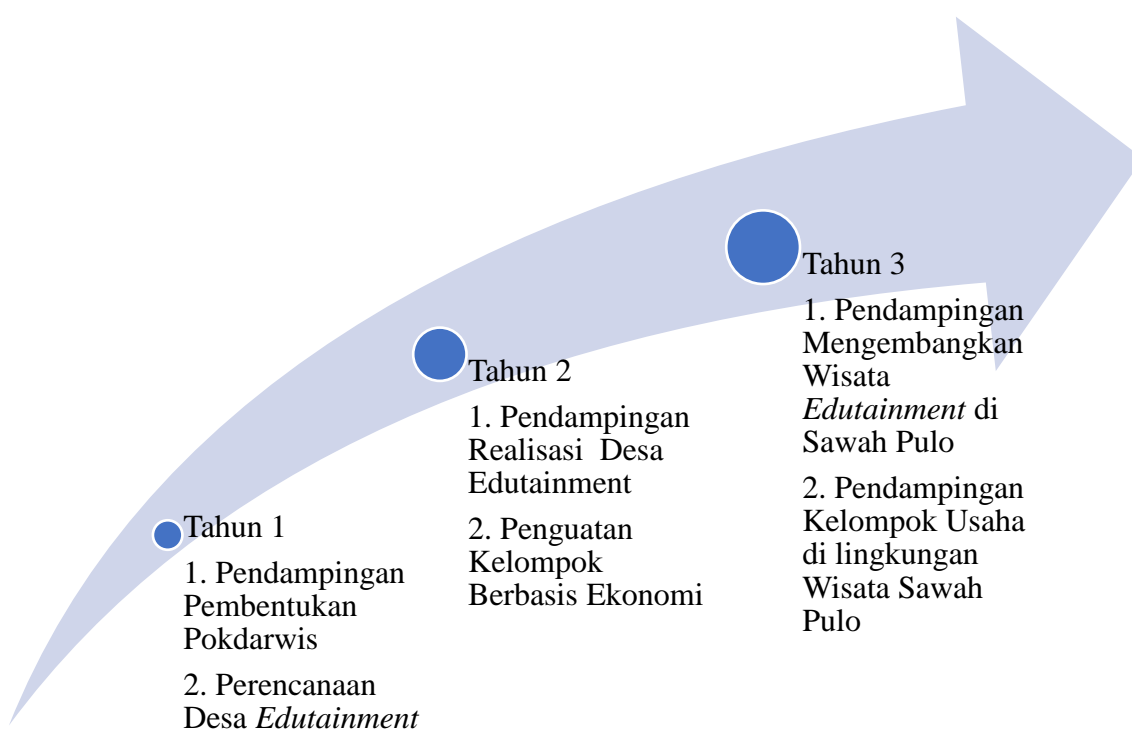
Tahun 1

1. Pendampingan Pembentukan Pokdarwis

2. Perencanaan Desa *Edutainment*

Tahun 2

1. Pendampingan Realisasi  Desa Edutainment

2. Penguatan Kelompok Berbasis Ekonomi

Tahun 3

1. Pendampingan Mengembangkan Wisata *Edutainment* di Sawah Pulo

2. Pendampingan Kelompok Usaha di lingkungan Wisata Sawah Pulo